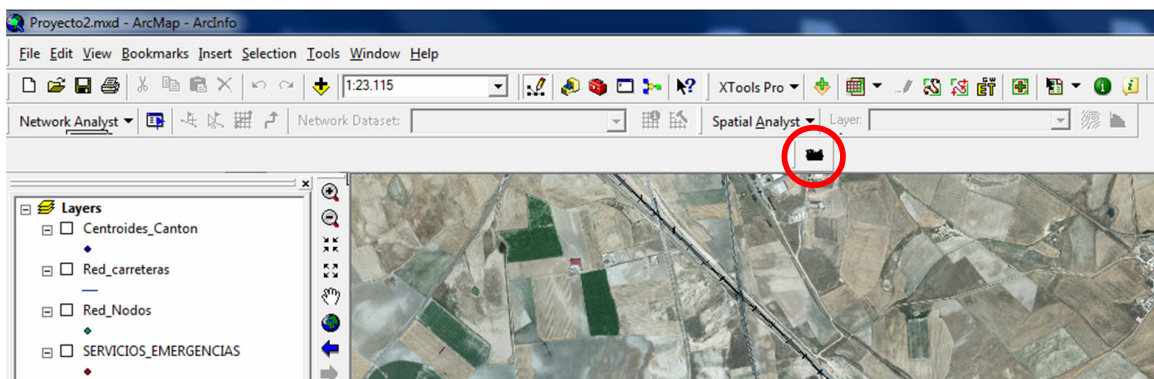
Proyecto2.mxd - ArcMap - ArcInfo

File Edit View Bookmarks Insert Selection Tools Window Help

1:23.115

XTools Pro

Network Analyst

Network Dataset:

Spatial Analyst

Layer:

Layers

Centroides_Canton

Red_carreteras

Red_Nodos

SERVICIOS_EMERGENCIAS